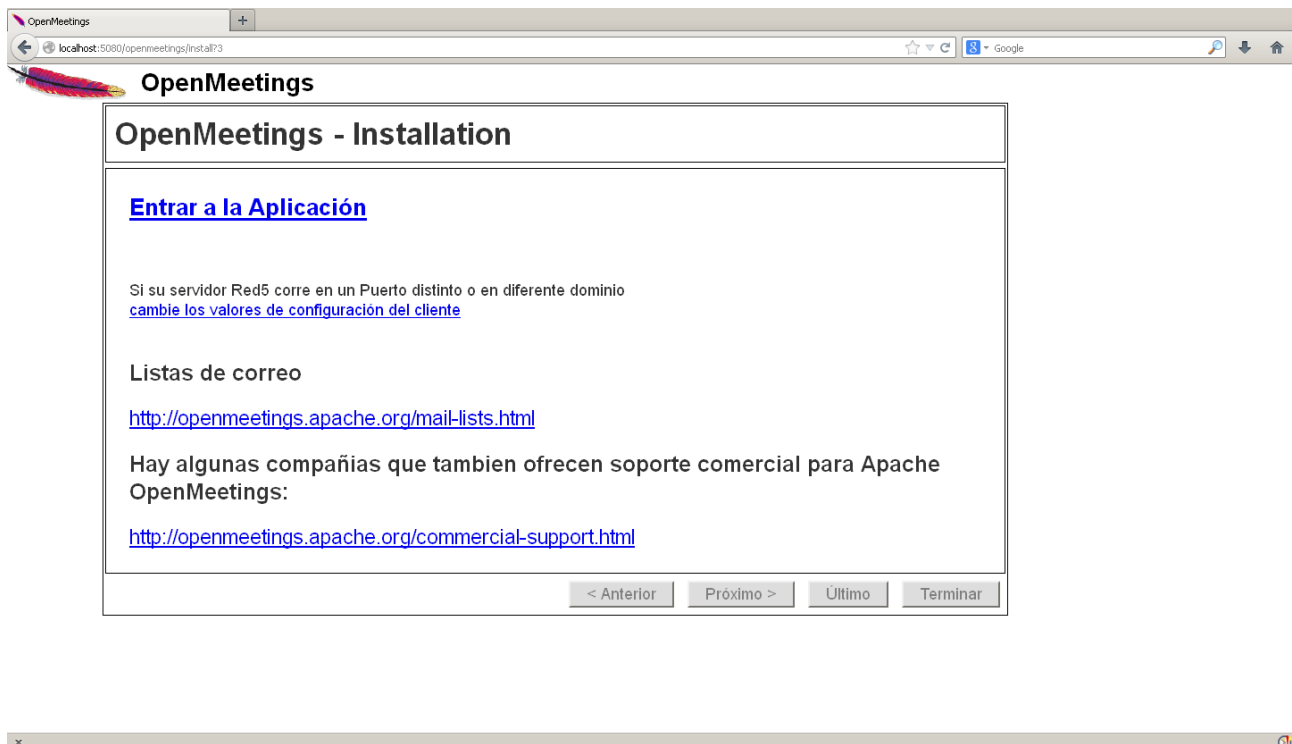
OpenMeetings
+
localhost:5080/openmeetings/install?3
Google

OpenMeetings

OpenMeetings - Installation

Entrar a la Aplicación

Si su servidor Red5 corre en un Puerto distinto o en diferente dominio
cambie los valores de configuración del cliente

Listas de correo

http://openmeetings.apache.org/mail-lists.html

Hay algunas compañias que tambien ofrecen soporte comercial para Apache OpenMeetings:

http://openmeetings.apache.org/commercial-support.html

< Anterior | Próximo > | Último | Terminar

x